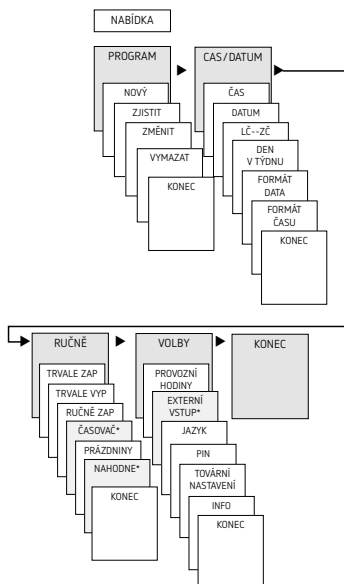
NABÍDKA

PROGRAM
NOVÝ
ZJISTIT
ZMĚNIT
VYMAZAT
KONEC

CAS/DATUM
ČAS
DATUM
LČ--ZČ
DEN V TÝDNU
FORMÁT DATA
FORMÁT ČASU
KONEC

RUČNĚ
TRVALE ZAP
TRVALE VYP
RUČNĚ ZAP
ČASOVAČ*
PRÁZDNINY
NAHODNE*
KONEC

VOLBY
PROVOZNÍ HODINY
EXTERNÍ VSTUP*
JAZYK
PIN
TOVÁRNÍ NASTAVENÍ
INFO
KONEC

KONEC